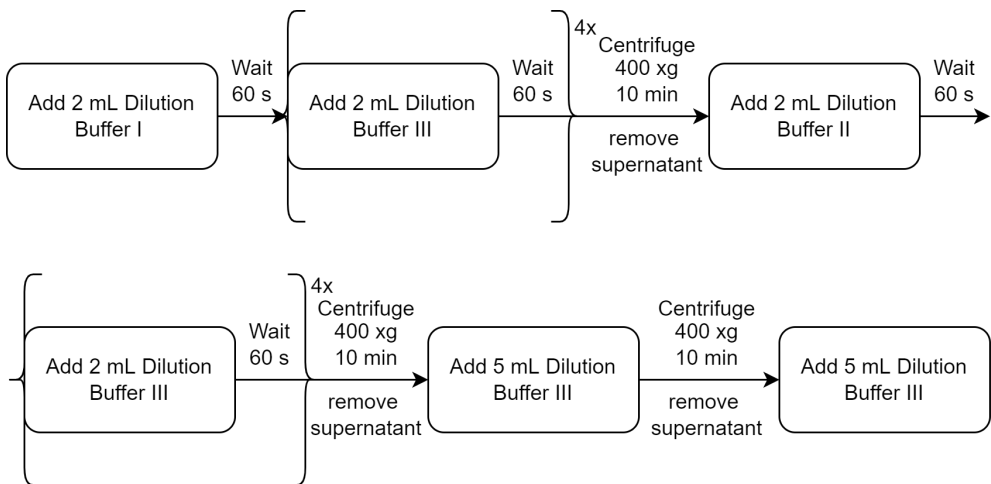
Add 2 mL Dilution Buffer I

Wait 60 s

Add 2 mL Dilution Buffer III

Wait 60 s

4x

Centrifuge 400 xg 10 min

remove supernatant

Add 2 mL Dilution Buffer II

Wait 60 s

Add 2 mL Dilution Buffer III

Wait 60 s

4x

Centrifuge 400 xg 10 min

remove supernatant

Add 5 mL Dilution Buffer III

Centrifuge 400 xg 10 min

remove supernatant

Add 5 mL Dilution Buffer III